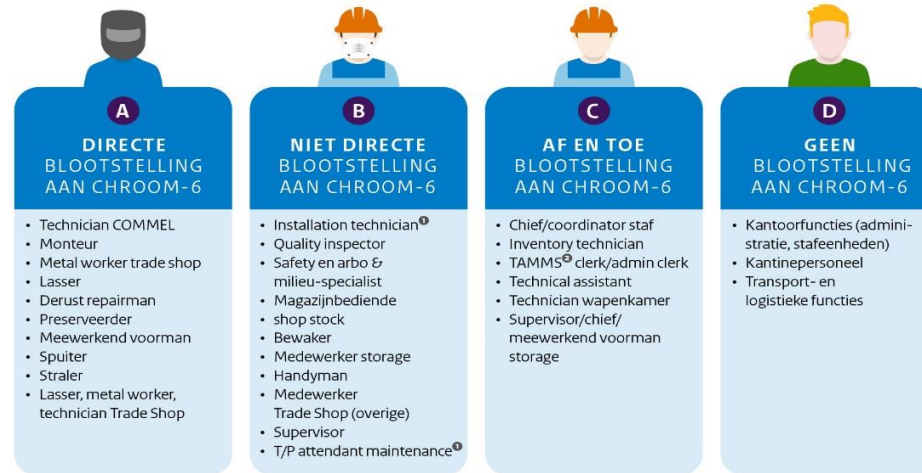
A

DIRECTE BLOOTSTELLING AAN CHROOM-6

- Technician COMMEL
- Monteur
- Metal worker trade shop
- Lasser
- Derust repairman
- Preserveerder
- Meewerkend voorman
- Spuiter
- Straler
- Lasser, metal worker, technician Trade Shop

B

NIET DIRECTE BLOOTSTELLING AAN CHROOM-6

- Installation technician$^{1}$
- Quality inspector
- Safety en arbo & milieu-specialist
- Magazijnbediende
- shop stock
- Bewaker
- Medewerker storage
- Handyman
- Medewerker Trade Shop (overige)
- Supervisor
- T/P attendant maintenance$^{1}$

C

AF EN TOE BLOOTSTELLING AAN CHROOM-6

- Chief/coordinator staf
- Inventory technician
- TAMMS$^{2}$ clerk/admin clerk
- Technical assistant
- Technician wapenkamer
- Supervisor/chief/ meewerkend voorman storage

D

GEEN BLOOTSTELLING AAN CHROOM-6

- Kantoorfuncties (administratie, stafeenheden)
- Kantinepersoneel
- Transport- en logistieke functies